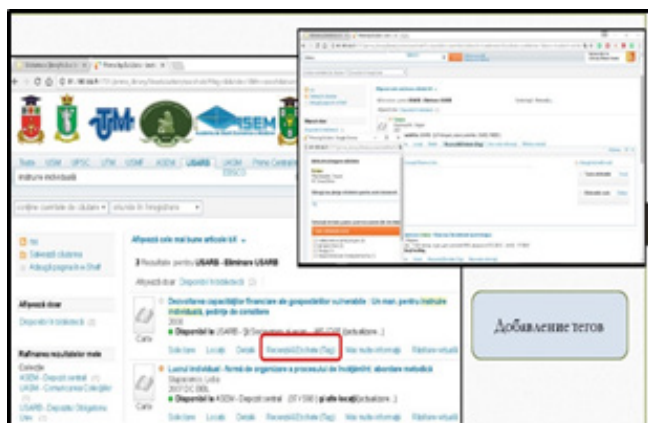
UTM ISEM

Toate USM UPSC UTM USMF ASEM USARB UASM Prima Centrală

instruire individuală

Afișează cele mai bune articole întâi

3 Rezultate pentru USARB - Eliminare USARB

Dezvoltarea capacităților financiare ale gospodăriilor vulnerabile : Un man. pentru instruire individuală, pentru de consiliere
2008
Disponibil la USARB

Carte

Solicitare Locații Detalii Recenzii/Etichete (Tag) Mai multe informații Răsfoire virtuală

Afișează doar
Disponibil în bibliotecă

Rafinarea rezultatelor mele
Colecție
ASEM - Depozit central
UASM - Comunicare Colegiilor
USARB - Depozitul Obligatoriu

Lucrul individual - formă de organizare a procesului de învățământ: abordare metodică
Dogotaru, Lidia
2017 DC DBL
Disponibil la ASEM - Depozit central

Carte

Solicitare Locații Detalii Recenzii/Etichete (Tag) Mai multe informații Răsfoire virtuală

Добавление тегов